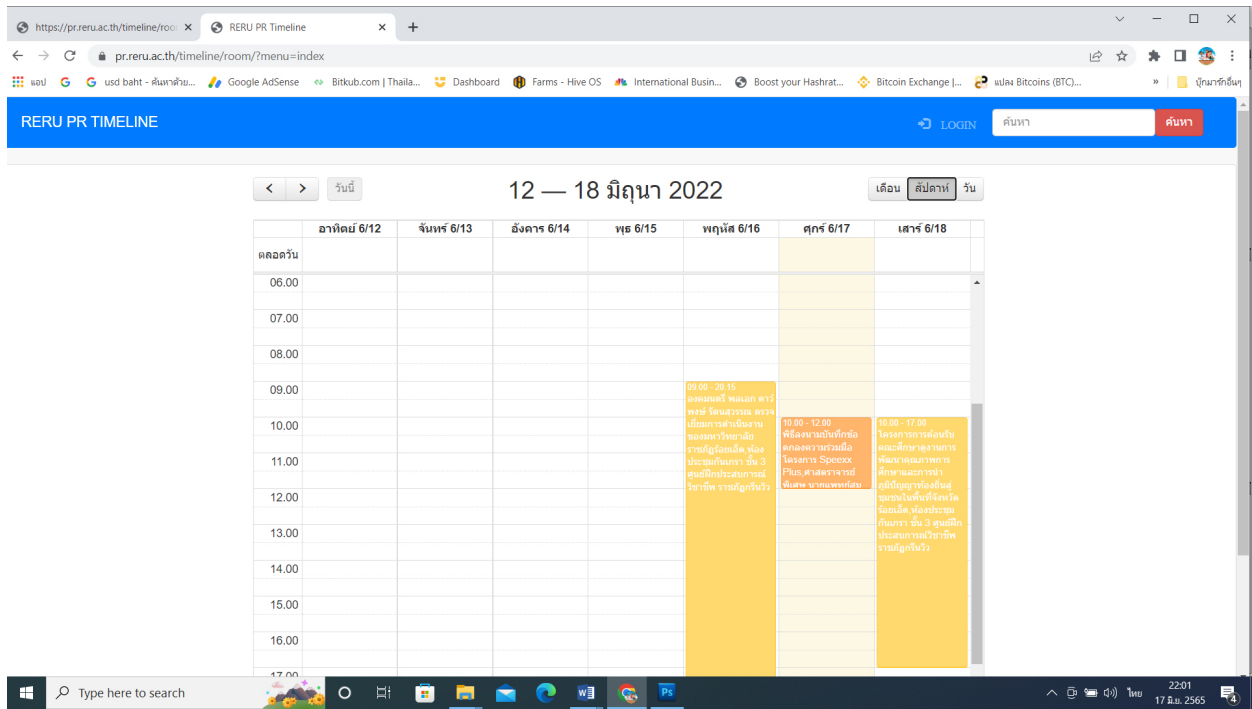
https://pr.reru.ac.th/timeline/roo ×
RERU PR Timeline ×
+

pr.reru.ac.th/timeline/room/?menu=index

แอป
usd baht - ค้นหาด้วย...
Google AdSense
Bitkub.com | Thaila...
Dashboard
Farms - Hive OS
International Busin...
Boost your Hashrat...
Bitcoin Exchange |...
แปลง Bitcoins (BTC)...
บุ๊กมาร์กอื่นๆ

RERU PR TIMELINE
LOGIN
ค้นหา
ค้นหา

< >
วันนี้
12 — 18 มิถุนา 2022
เดือน
สัปดาห์
วัน

| | อาทิตย์ 6/12 | จันทร์ 6/13 | อังคาร 6/14 | พุธ 6/15 | พฤหัส 6/16 | ศุกร์ 6/17 | เสาร์ 6/18 |
|---|---|---|---|---|---|---|---|
| ตลอดวัน | | | | | | | |

06.00
07.00
08.00
09.00
10.00
11.00
12.00
13.00
14.00
15.00
16.00
17.00

09.00 - 20.15
องคมนตรี พลเอก ดาว์พงษ์ รัตนสุวรรณ ตรวจเยี่ยมการดำเนินงานของมหาวิทยาลัยราชภัฏร้อยเอ็ด,ห้องประชุมกันภรา ชั้น 3 ศูนย์ฝึกประสบการณ์วิชาชีพ ราชภัฏรวิวว

10.00 - 12.00
พิธีลงนามบันทึกข้อตกลงความร่วมมือ โครงการ Speexx Plus,ศาสตราจารย์พิเศษ นายแพทย์สม

10.00 - 17.00
โครงการการต้อนรับคณะศึกษาดูงานการพัฒนาคุณภาพการศึกษาและการนำภูมิปัญญาท้องถิ่นสู่ชุมชนในพื้นที่จังหวัดร้อยเอ็ด,ห้องประชุมกันภรา ชั้น 3 ศูนย์ฝึกประสบการณ์วิชาชีพ ราชภัฏรวิวว

Type here to search
ไทย
22:01
17 มิ.ย. 2565
4